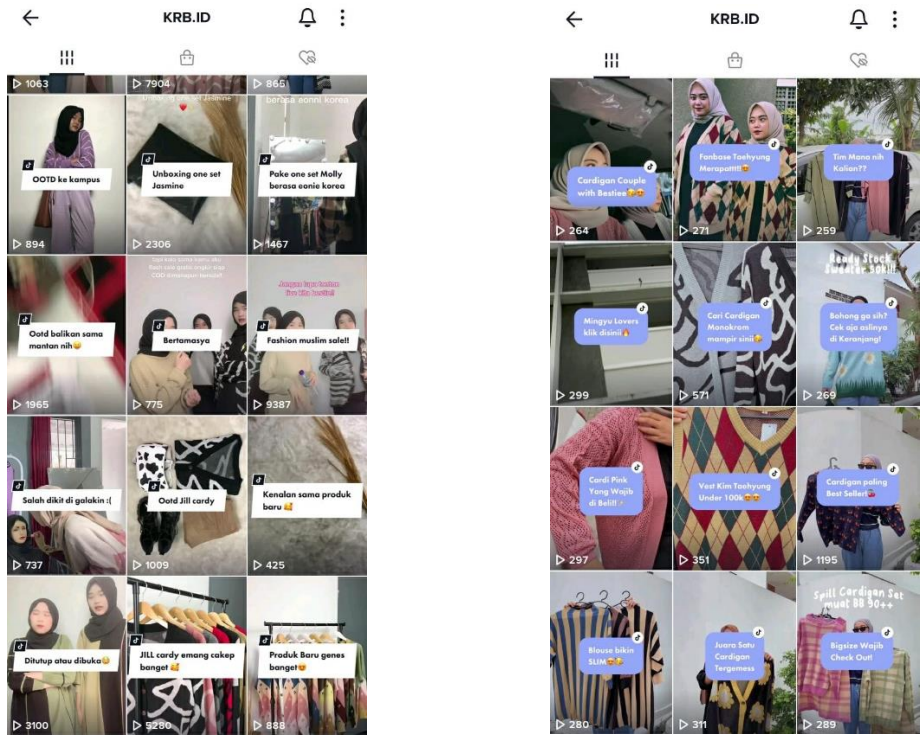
KRB.ID

▷ 1063
▷ 7904
▷ 865

OOTD ke kampus
▷ 894

Unboxing one set Jasmine
▷ 2306

berasa eonni korea
Pake one set Molly berasa eonie korea
▷ 1467

Ootd balikan sama mantan nih😄
▷ 1965

Bertamasya
▷ 775

Fashion muslim sale!!
▷ 9387

Salah dikit di galakin :(
▷ 737

Ootd Jill cardy
▷ 1009

Kenalan sama produk baru 🥰
▷ 425

Ditutup atau dibuka😄
▷ 3100

JILL cardy emang cakep banget 🥰
▷ 5280

Produk Baru genes banget😍
▷ 888

KRB.ID

Cardigan Couple with Bestiee😍😍
▷ 264

Fanbase Taehyung Merapat!!!!😍
▷ 271

Tim Mana nih Kalian??
▷ 259

Mingyu Lovers klik disini!🔥
▷ 299

Cari Cardigan Monokrom mampir sinii😍
▷ 571

Ready Stock Sweater 90k!!!
Bohong ga sih? Cek aja aslinya di Keranjang!
▷ 269

Cardi Pink Yang Wajib di Beli!! ✨
▷ 297

Vest Kim Taehyung Under 100k😍😍
▷ 351

Cardigan paling Best Seller!🍒
▷ 1195

Blouse bikin SLIM😍😍
▷ 280

Juara Satu Cardigan Tergemess
▷ 311

Spill Cardigan Set muat BB 90++
Bigsize Wajib Check Out!
▷ 289